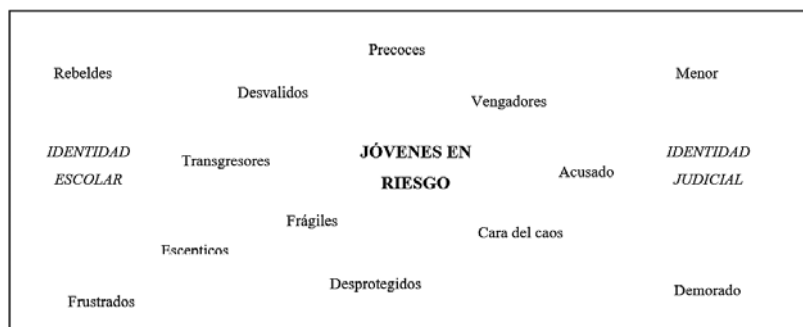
Precoces

Rebeldes

Menor

Desvalidos

Vengadores

*IDENTIDAD ESCOLAR*

Transgresores

**JÓVENES EN RIESGO**

Acusado

*IDENTIDAD JUDICIAL*

Frágiles

Escenticos

Cara del caos

Desprotegidos

Frustrados

Demorado